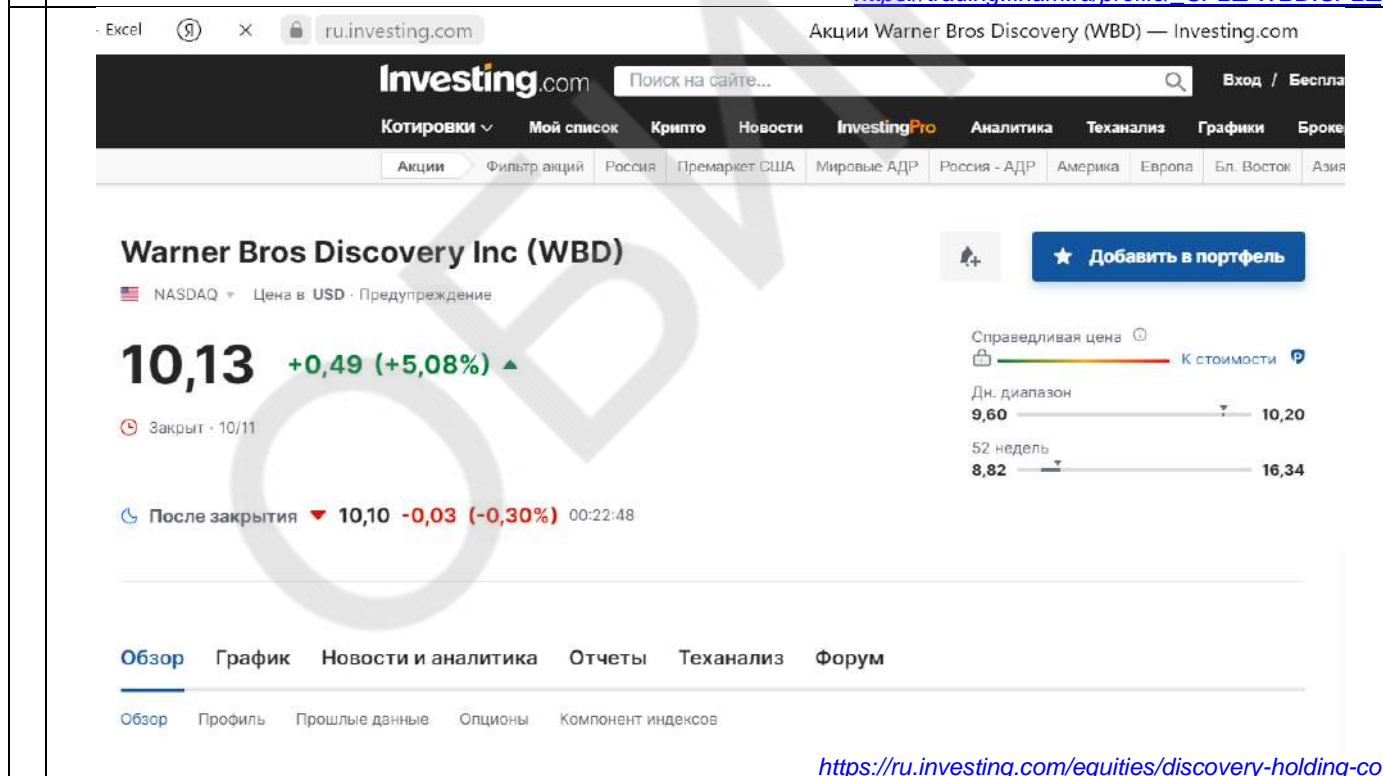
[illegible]

· Excel Я × ru.investing.com Акции Warner Bros Discovery (WBD) — Investing.com

Investing.com Поиск на сайте... Вход / Беспла

Котировки Мой список Крипто Новости InvestingPro Аналитика Теханализ Графики Броке

Акции Фильтр акций Россия Премаркет США Мировые АДР Россия - АДР Америка Европа Бл. Восток Азия

Warner Bros Discovery Inc (WBD)

NASDAQ Цена в USD · Предупреждение

Добавить в портфель

10,13 +0,49 (+5,08%)

Закрыт · 10/11

Справедливая цена

К стоимости

Дн. диапазон

9,60 10,20

52 недель

8,82 16,34

После закрытия 10,10 -0,03 (-0,30%) 00:22:48

ОБМ

Обзор График Новости и аналитика Отчеты Теханализ Форум

Обзор Профиль Прошлые данные Опционы Компонент индексов

https://ru.investing.com/equities/discovery-holding-co